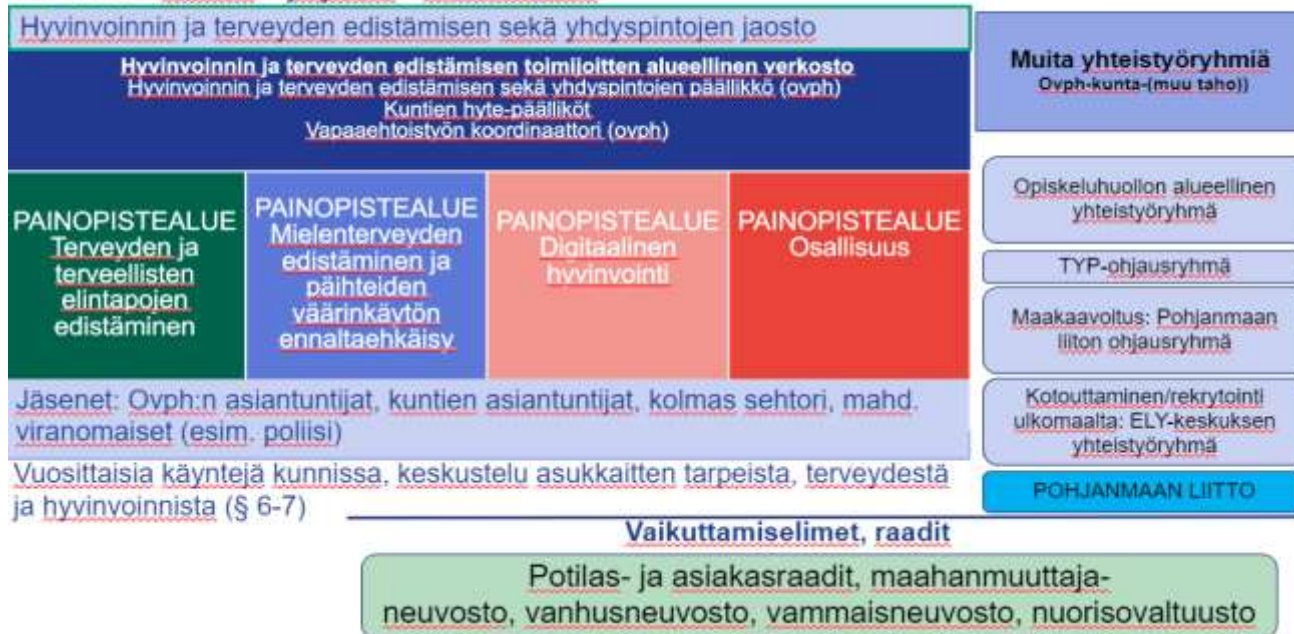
Hyvinvoinnin ja terveyden edistämisen sekä yhdyspintojen jaosto

Hyvinvoinnin ja terveyden edistämisen toimijoitten alueellinen verkosto
Hyvinvoinnin ja terveyden edistämisen sekä yhdyspintojen päällikkö (ovph)
Kuntien hyte-päälliköt
Vapaaehtoistyön koordinaattori (ovph)

Muita yhteistyöryhmiä
Ovph-kunta-(muu taho))

PAINOPISTEALUE
Terveyden ja terveellisten elintapojen edistäminen

PAINOPISTEALUE
Mielenterveyden edistäminen ja päihteiden väärinkäytön ennaltaehkäisy

PAINOPISTEALUE
Digitaalinen hyvinvointi

PAINOPISTEALUE
Osallisuus

Opiskeluhuollon alueellinen yhteistyöryhmä

TYP-ohjausryhmä

Maakaavoitus: Pohjanmaan liiton ohjausryhmä

Kotouttaminen/rekrytointi ulkomaalta: ELY-keskuksen yhteistyöryhmä

POHJANMAAN LIITTO

Jäsenet: Ovph:n asiantuntijat, kuntien asiantuntijat, kolmas sehtori, mahd. viranomaiset (esim. poliisi)

Vuosittaisia käyntejä kunnissa, keskustelu asukkaitten tarpeista, terveydestä ja hyvinvoinnista (§ 6-7)

Vaikuttamiselimet, raadit

Potilas- ja asiakasraadit, maahanmuuttajaneuvosto, vanhusneuvosto, vammaisneuvosto, nuorisovaltuusto